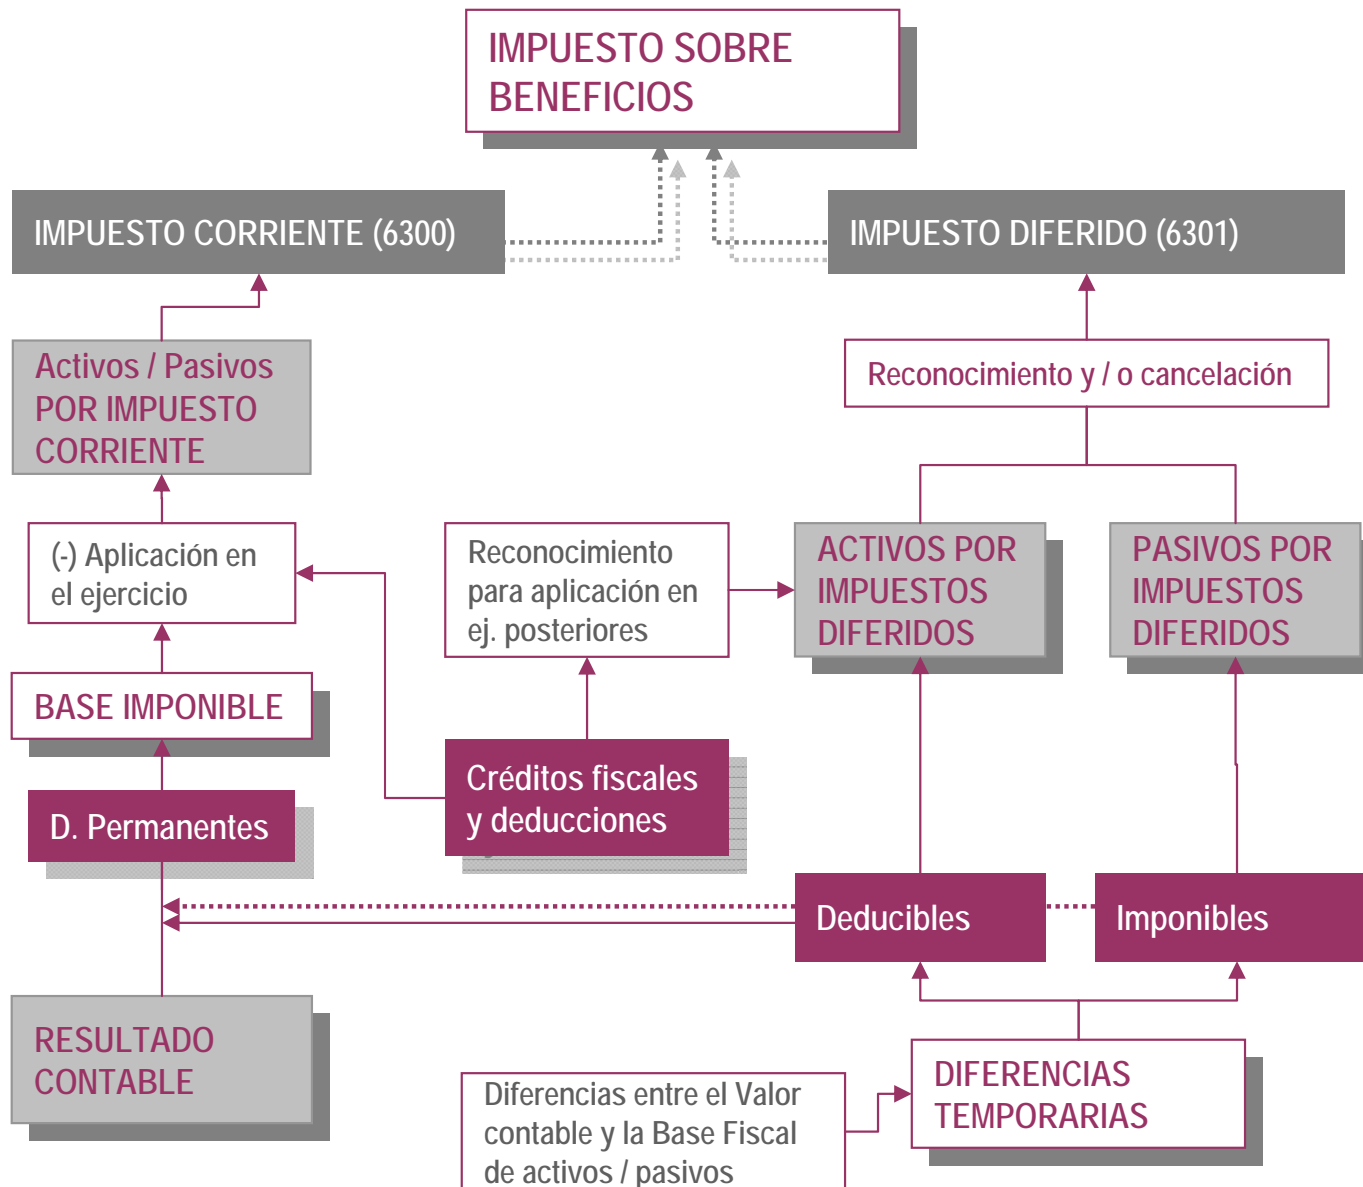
IMPUESTO SOBRE BENEFICIOS

IMPUESTO CORRIENTE (6300)

IMPUESTO DIFERIDO (6301)

Activos / Pasivos POR IMPUESTO CORRIENTE

Reconocimiento y / o cancelación

(-) Aplicación en el ejercicio

Reconocimiento para aplicación en ej. posteriores

ACTIVOS POR IMPUESTOS DIFERIDOS

PASIVOS POR IMPUESTOS DIFERIDOS

BASE IMPONIBLE

Créditos fiscales y deducciones

D. Permanentes

Deducibles

Imponibles

RESULTADO CONTABLE

DIFERENCIAS TEMPORARIAS

Diferencias entre el Valor contable y la Base Fiscal de activos / pasivos